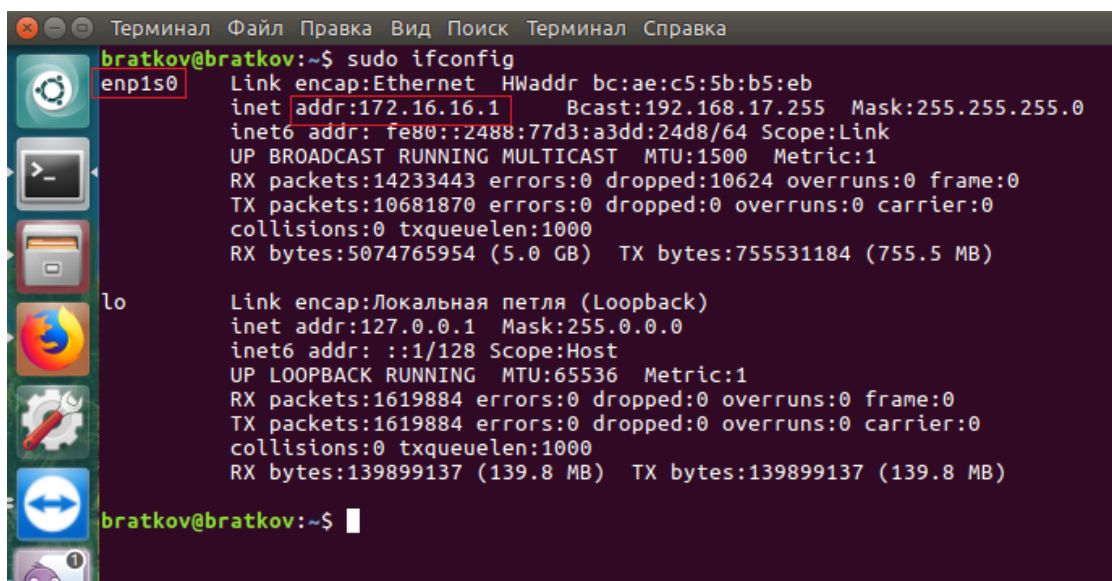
Терминал Файл Правка Вид Поиск Терминал Справка

bratkov@bratkov:~$ sudo ifconfig
enp1s0 Link encap:Ethernet HWaddr bc:ae:c5:5b:b5:eb
inet addr:172.16.16.1 Bcast:192.168.17.255 Mask:255.255.255.0
inet6 addr: fe80::2488:77d3:a3dd:24d8/64 Scope:Link
UP BROADCAST RUNNING MULTICAST MTU:1500 Metric:1
RX packets:14233443 errors:0 dropped:10624 overruns:0 frame:0
TX packets:10681870 errors:0 dropped:0 overruns:0 carrier:0
collisions:0 txqueuelen:1000
RX bytes:5074765954 (5.0 GB) TX bytes:755531184 (755.5 MB)

lo Link encap:Локальная петля (Loopback)
inet addr:127.0.0.1 Mask:255.0.0.0
inet6 addr: ::1/128 Scope:Host
UP LOOPBACK RUNNING MTU:65536 Metric:1
RX packets:1619884 errors:0 dropped:0 overruns:0 frame:0
TX packets:1619884 errors:0 dropped:0 overruns:0 carrier:0
collisions:0 txqueuelen:1000
RX bytes:139899137 (139.8 MB) TX bytes:139899137 (139.8 MB)

bratkov@bratkov:~$

1